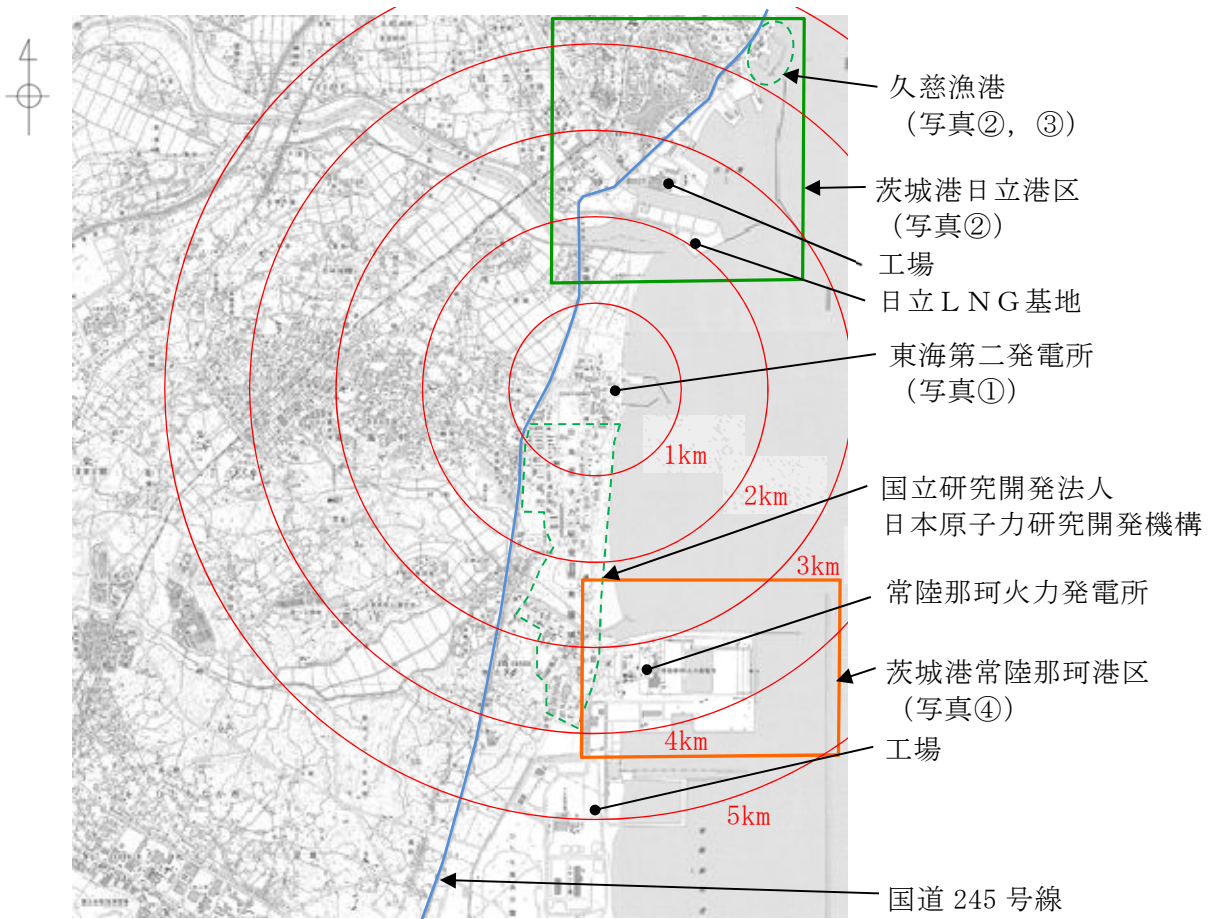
久慈漁港
（写真②，③）

茨城港日立港区
（写真②）

工場

日立ＬＮＧ基地

東海第二発電所
（写真①）

1km

2km

国立研究開発法人
日本原子力研究開発機構

3km

常陸那珂火力発電所

茨城港常陸那珂港区
（写真④）

4km

工場

5km

国道 245 号線